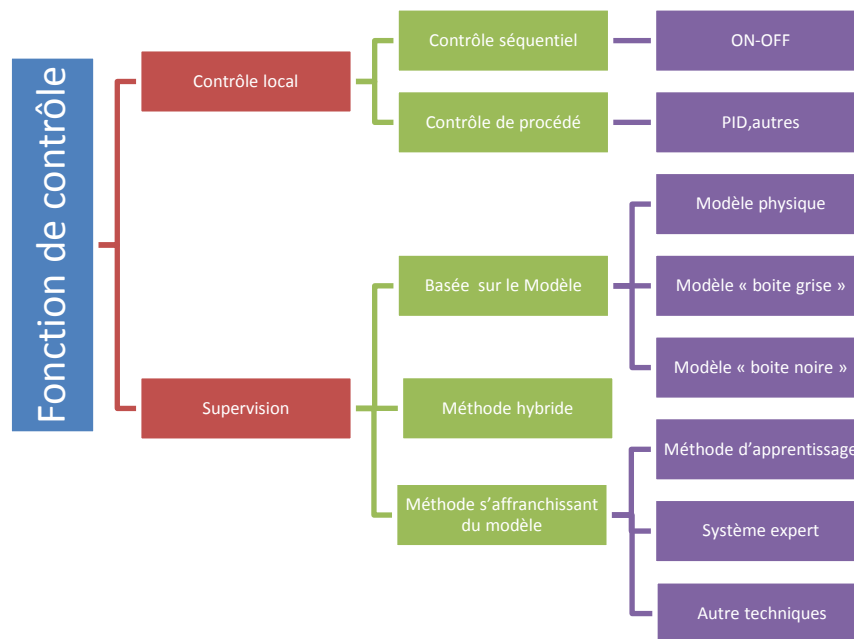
Fonction de contrôle

Contrôle local

Contrôle séquentiel

ON-OFF

Contrôle de procédé

PID,autres

Supervision

Basée sur le Modèle

Modèle physique

Modèle « boite grise »

Modèle « boite noire »

Méthode hybride

Méthode s'affranchissant du modèle

Méthode d'apprentissage

Système expert

Autre techniques